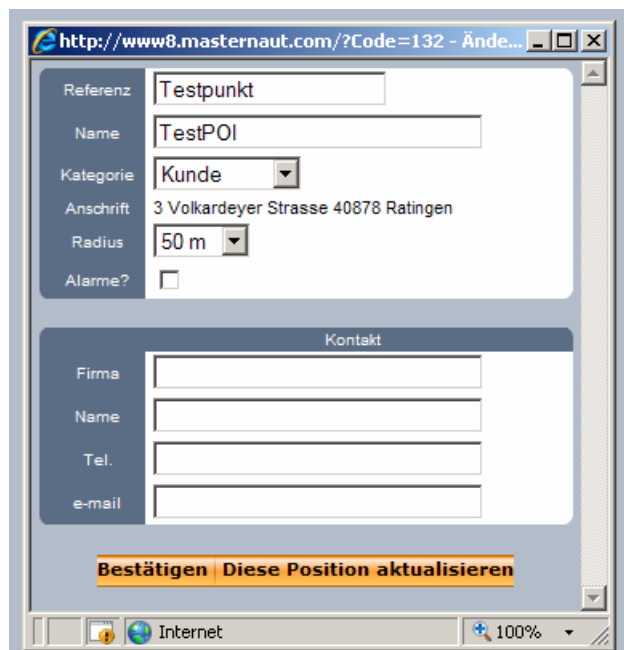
http://www8.masternaut.com/?Code=132 - Ände...

| Referenz | Testpunkt |
|---|---|
| Name | TestPOI |
| Kategorie | Kunde |
| Anschrift | 3 Volkardeyer Strasse 40878 Ratingen |
| Radius | 50 m |
| Alarme? | |

Kontakt

| Firma | |
|---|---|
| Name | |
| Tel. | |
| e-mail | |

Bestätigen | Diese Position aktualisieren

Internet | 100%